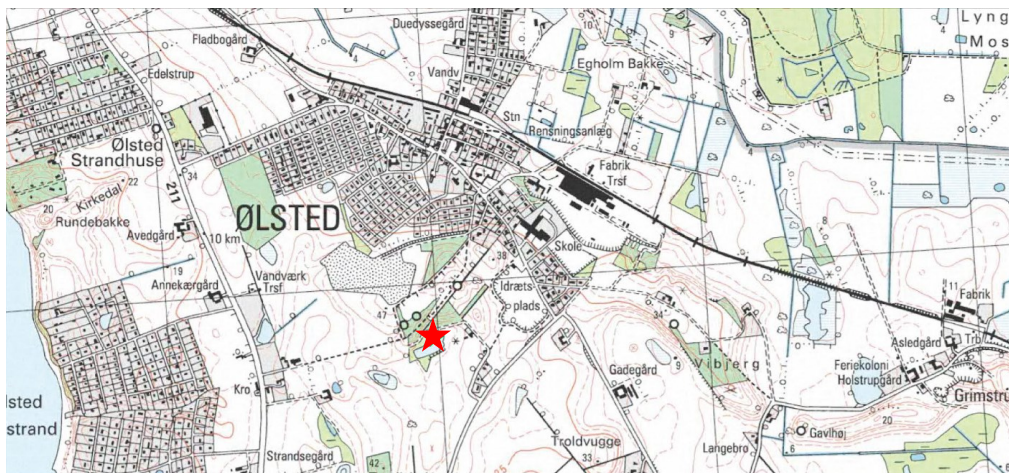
Lyng
Mos
Fladbogård
Duedyssegård
Vandv
Egholm Bakke
Edelstrup
Ølsted
Strandhuse
Stn
Rensningsanlæg
Fabrik
Trsf
Kirkedal
Rundebakke
22
20
211
34
ØLSTED
Avedgård
10 km
Skole
19
Annekærgård
Vandværk
Trsf
38
Idræts
plads
47
34
11
Fabrik
Asledgård
Trb
Vibjerg
Feriekoloni
Holstrupgård
Gadegård
Kro
Grimstrup
lsted
strand
Gavlhøj
20
Langebro
Troldvugge
Strandsegård
42
33
10
4
4
8
9
6